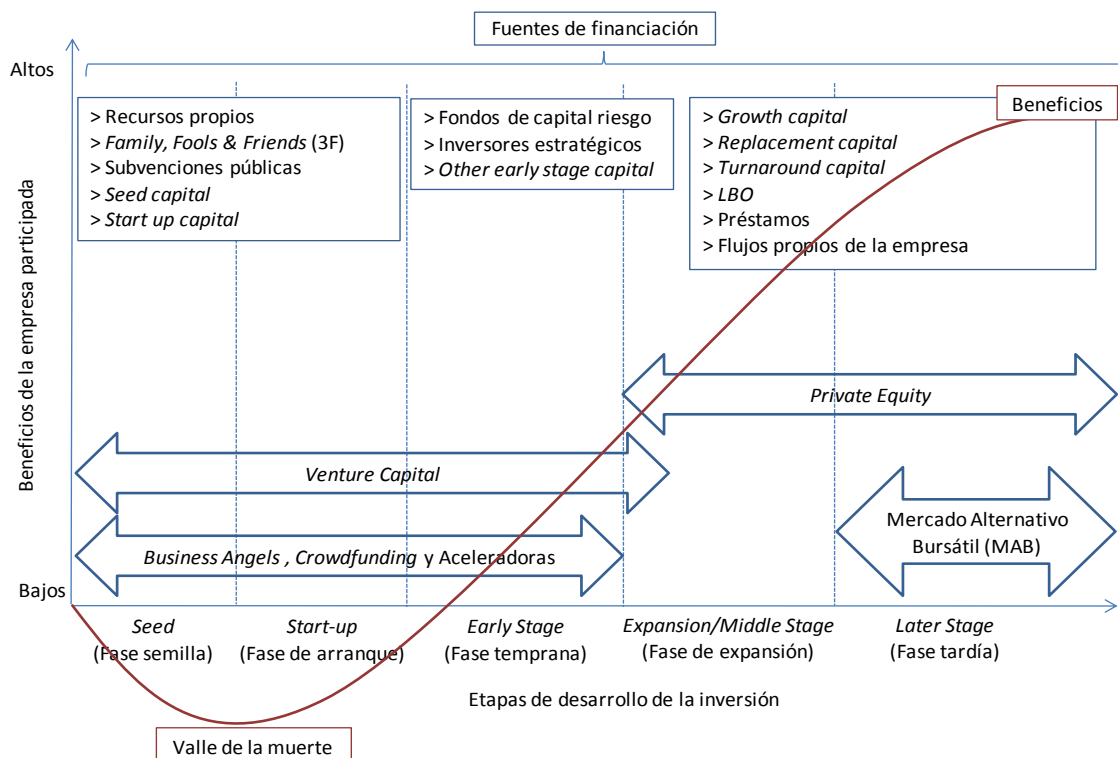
Fuentes de financiación

Altos

> Recursos propios
> Family, Fools & Friends (3F)
> Subvenciones públicas
> Seed capital
> Start up capital

> Fondos de capital riesgo
> Inversores estratégicos
> Other early stage capital

> Growth capital
> Replacement capital
> Turnaround capital
> LBO
> Préstamos
> Flujos propios de la empresa

Beneficios

Beneficios de la empresa participada

Private Equity

Venture Capital

Mercado Alternativo Bursátil (MAB)

Business Angels , Crowdfunding y Aceleradoras

Bajos

Seed
(Fase semilla)

Start-up
(Fase de arranque)

Early Stage
(Fase temprana)

Expansion/Middle Stage
(Fase de expansión)

Later Stage
(Fase tardía)

Etapas de desarrollo de la inversión

Valle de la muerte